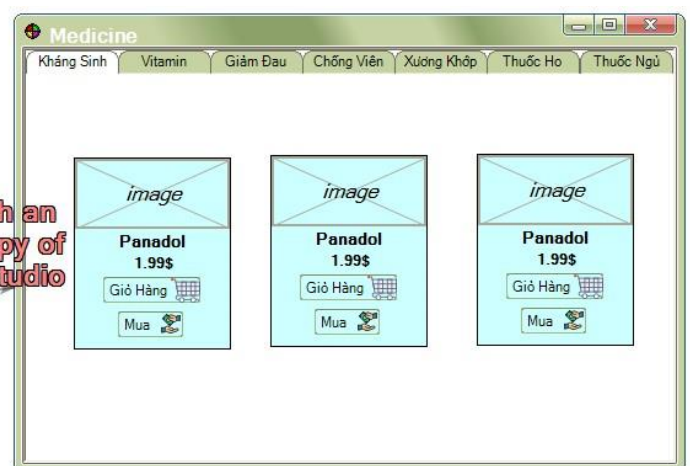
Medicine

Kháng Sinh | Vitamin | Giảm Đau | Chống Viên | Xương Khớp | Thuốc Ho | Thuốc Ngủ

h an
py of
tudio

image
Panadol
1.99$
Giỏ Hàng
Mua

image
Panadol
1.99$
Giỏ Hàng
Mua

image
Panadol
1.99$
Giỏ Hàng
Mua